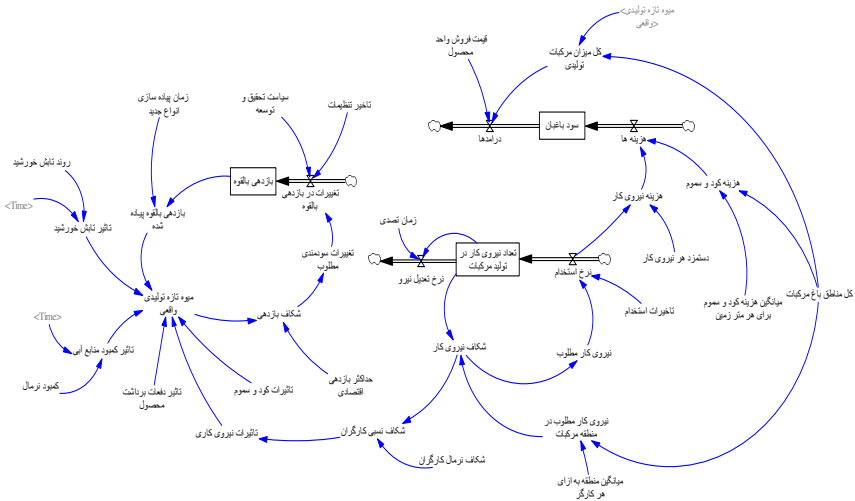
میوه تازه تولیدی
<واقعی>

قیمت فروش واحد
محصول

کل میزان مرکبات
تولیدی

سود باغبان

درامدها

هزینه ها

سیاست تحقیق و
توسعه

تاخیر تنظیمات

زمان پیاده سازی
انواع جدید

بازدهی بالقوه

تغییرات در بازدهی
بالقوه

هزینه کود و سموم

هزینه نیروی کار

روند تابش خورشید

بازدهی بالقوه پیاده
شده

<Time>

تاثیر تابش خورشید

زمان تصدی

تعداد نیروی کار در
تولید مرکبات

دستمزد هر نیروی کار

تغییرات سودمندی
مطلوب

نرخ تعدیل نیرو

نرخ استخدام

کل مناطق باغ مرکبات

میوه تازه تولیدی
واقعی

شکاف بازدهی

تاخیرات استخدام

میانگین هزینه کود و سموم
برای هر متر زمین

<Time>

تاثیر کمبود منابع آبی

شکاف نیروی کار

نیروی کار مطلوب

کمبود نرمال

تاثیر دفعات برداشت
محصول

تاثیرات کود و سموم

حداکثر بازدهی
اقتصادی

شکاف نسبی کارگران

نیروی کار مطلوب در
منطقه مرکبات

تاثیرات نیروی کاری

شکاف نرمال کارگران

میانگین منطقه به ازای
هر کارگر